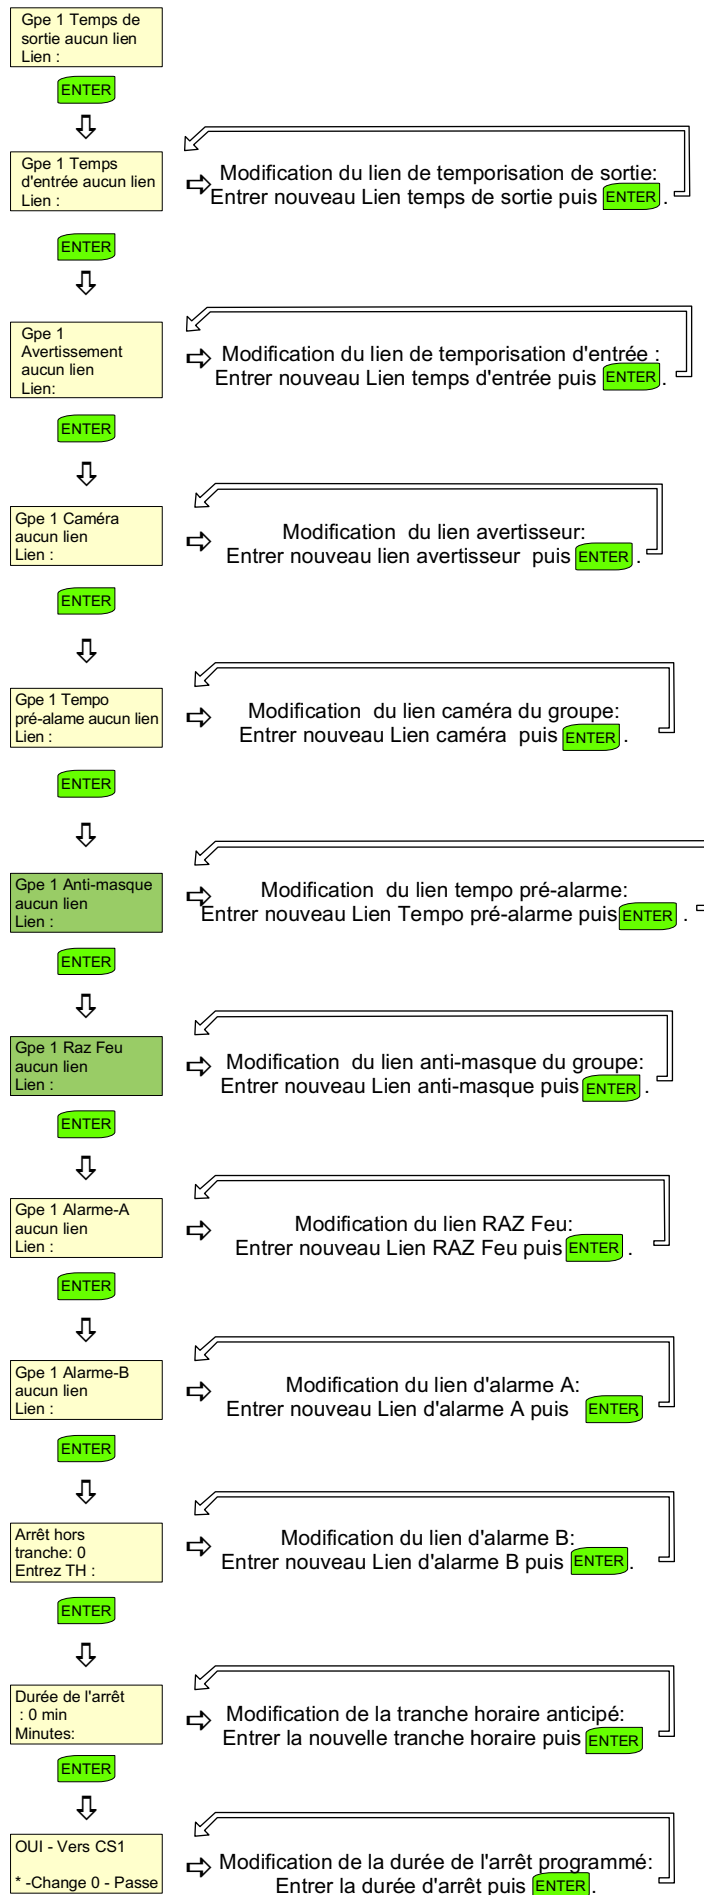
Gpe 1 Temps de sortie aucun lien
Lien :

ENTER

Gpe 1 Temps d'entrée aucun lien
Lien :

Modification du lien de temporisation de sortie:
Entrer nouveau Lien temps de sortie puis ENTER.

ENTER

Gpe 1 Avertissement aucun lien
Lien:

Modification du lien de temporisation d'entrée :
Entrer nouveau Lien temps d'entrée puis ENTER.

ENTER

Gpe 1 Caméra aucun lien
Lien :

Modification du lien avertisseur:
Entrer nouveau lien avertisseur puis ENTER.

ENTER

Gpe 1 Tempo pré-alame aucun lien
Lien :

Modification du lien caméra du groupe:
Entrer nouveau Lien caméra puis ENTER.

ENTER

Gpe 1 Anti-masque aucun lien
Lien :

Modification du lien tempo pré-alarme:
Entrer nouveau Lien Tempo pré-alarme puis ENTER .

ENTER

Gpe 1 Raz Feu aucun lien
Lien :

Modification du lien anti-masque du groupe:
Entrer nouveau Lien anti-masque puis ENTER.

ENTER

Gpe 1 Alarme-A aucun lien
Lien :

Modification du lien RAZ Feu:
Entrer nouveau Lien RAZ Feu puis ENTER .

ENTER

Gpe 1 Alarme-B aucun lien
Lien :

Modification du lien d'alarme A:
Entrer nouveau Lien d'alarme A puis ENTER

ENTER

Arrêt hors tranche: 0
Entrez TH :

Modification du lien d'alarme B:
Entrer nouveau Lien d'alarme B puis ENTER.

ENTER

Durée de l'arrêt : 0 min
Minutes:

Modification de la tranche horaire anticipé:
Entrer la nouvelle tranche horaire puis ENTER

ENTER

OUI - Vers CS1
* -Change 0 - Passe

Modification de la durée de l'arrêt programmé:
Entrer la durée d'arrêt puis ENTER.